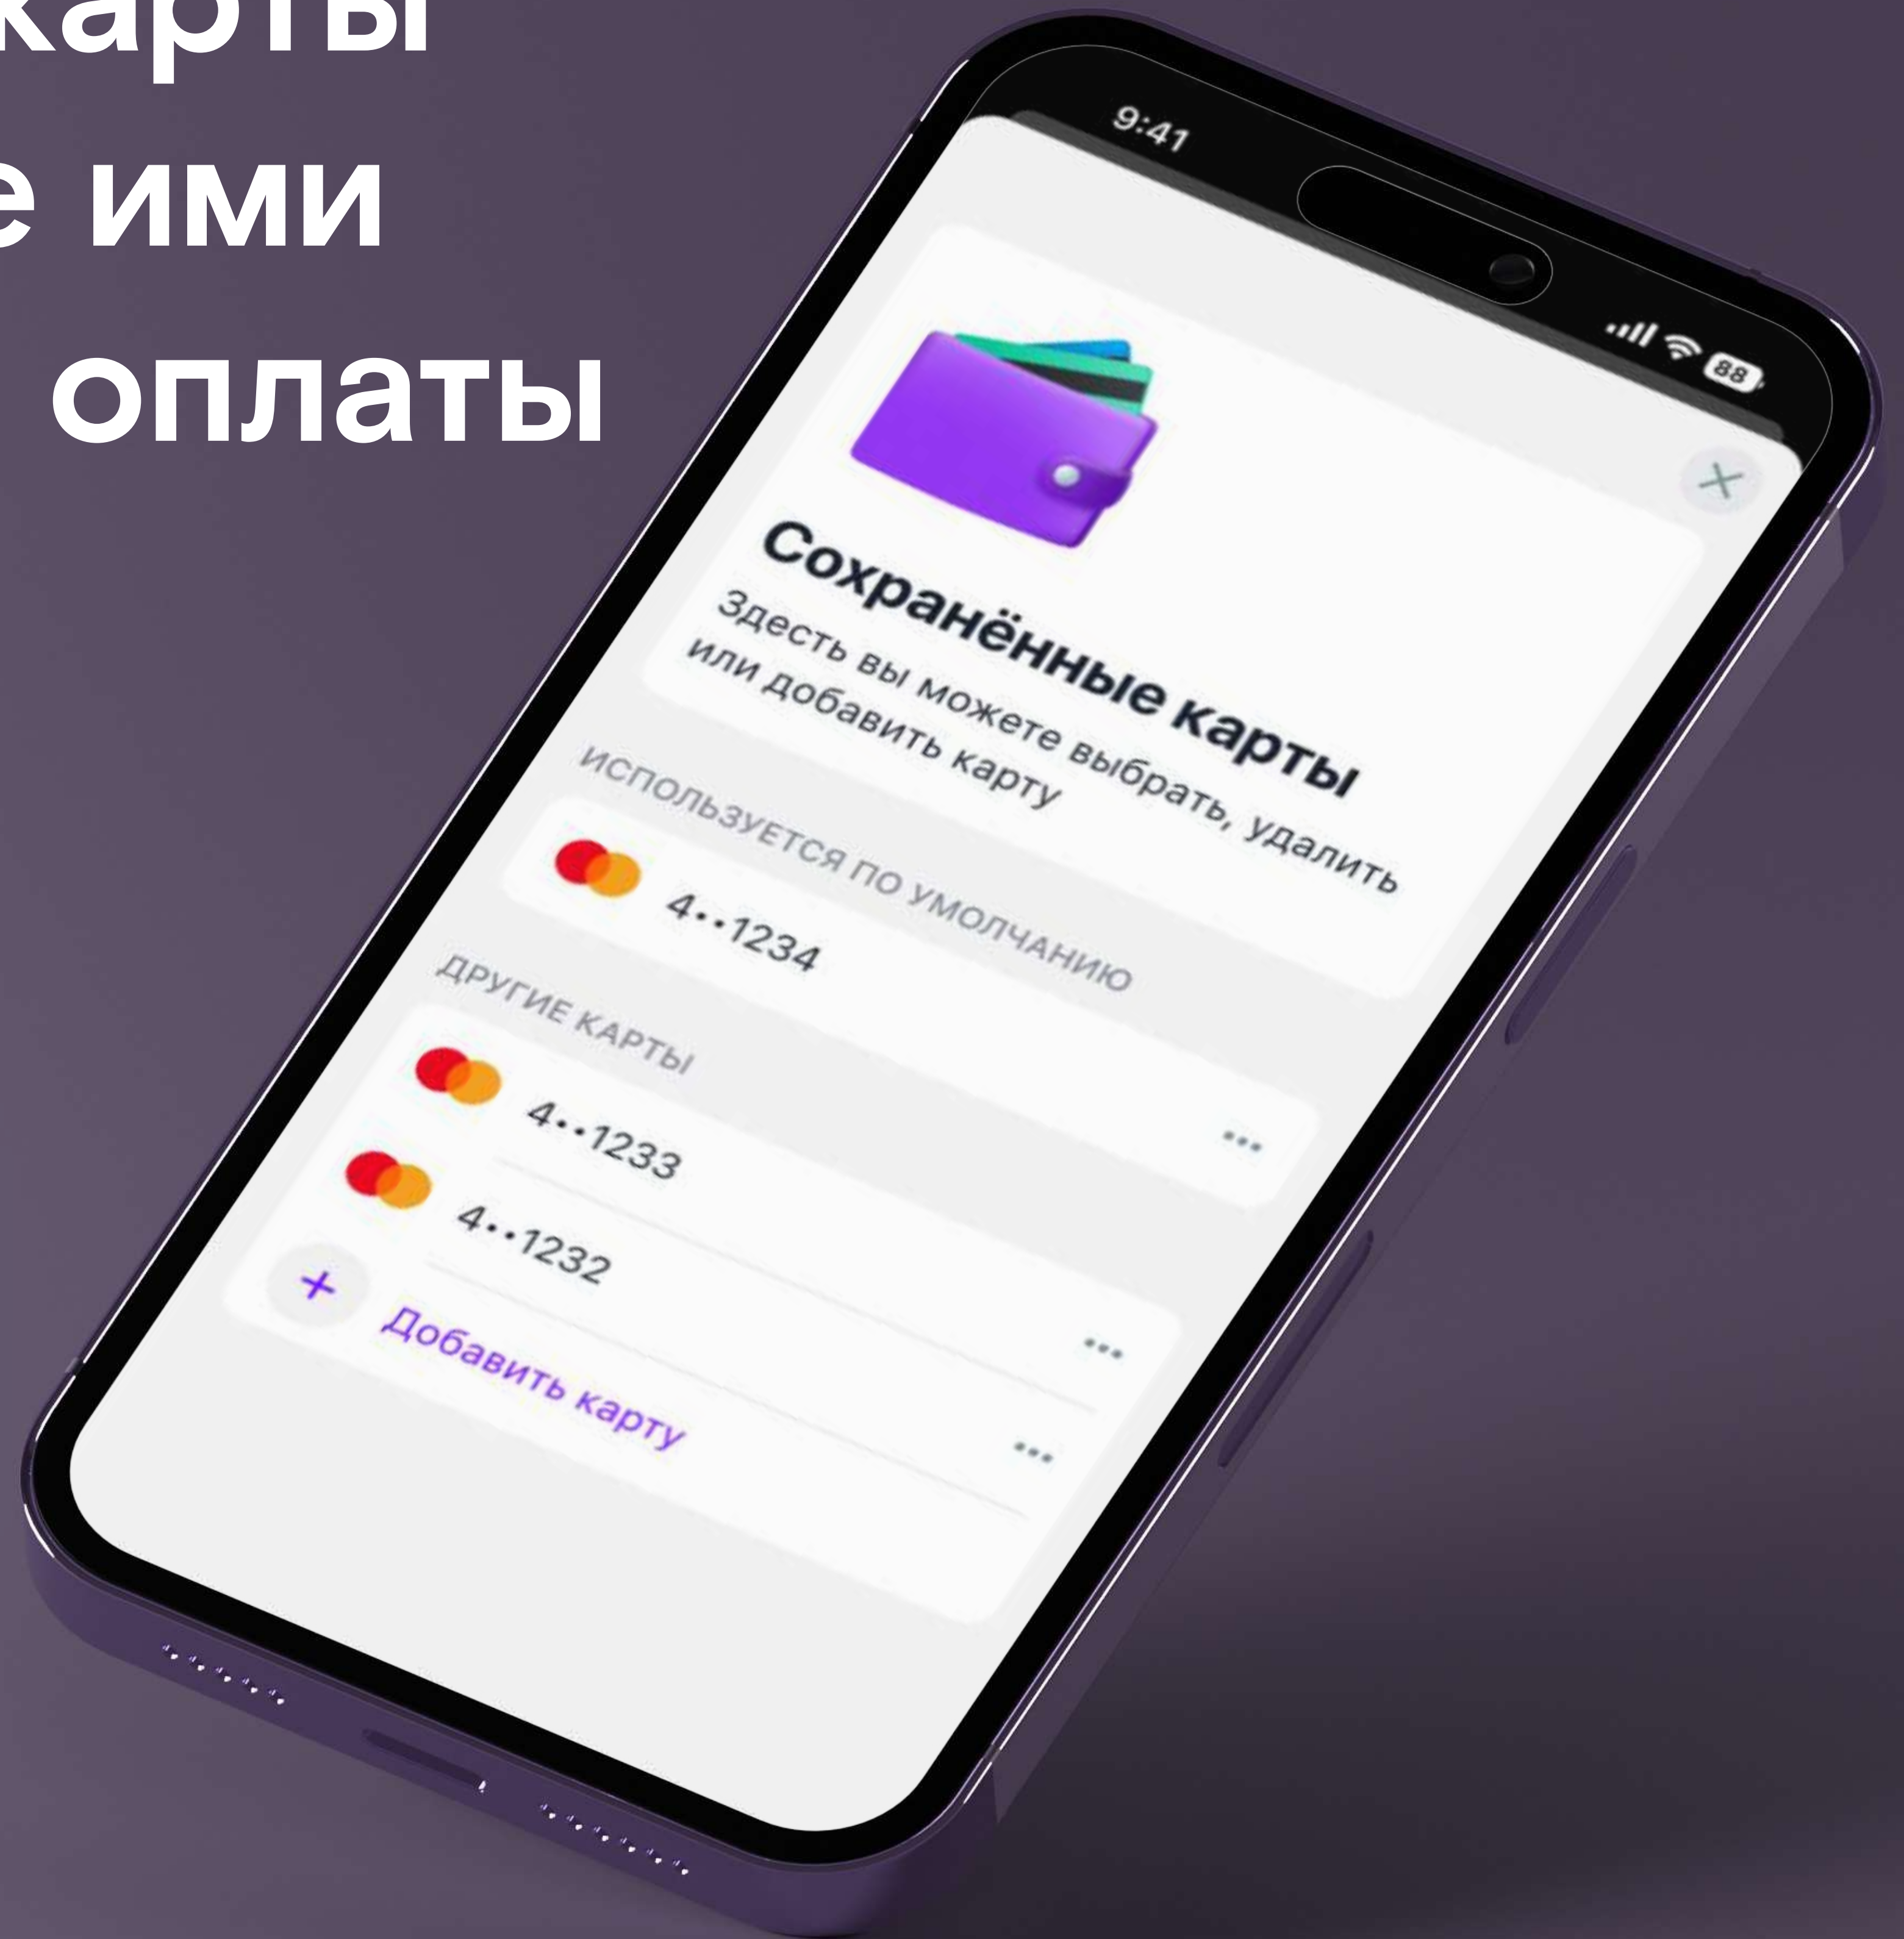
карты
е ими
оплаты

9:41

88

Сохранённые карты

Здесть вы можете выбрать, удалить или добавить карту

ИСПОЛЬЗУЕТСЯ ПО УМОЛЧАНИЮ

4••1234

ДРУГИЕ КАРТЫ

4••1233

•••

4••1232

•••

+ Добавить карту

•••